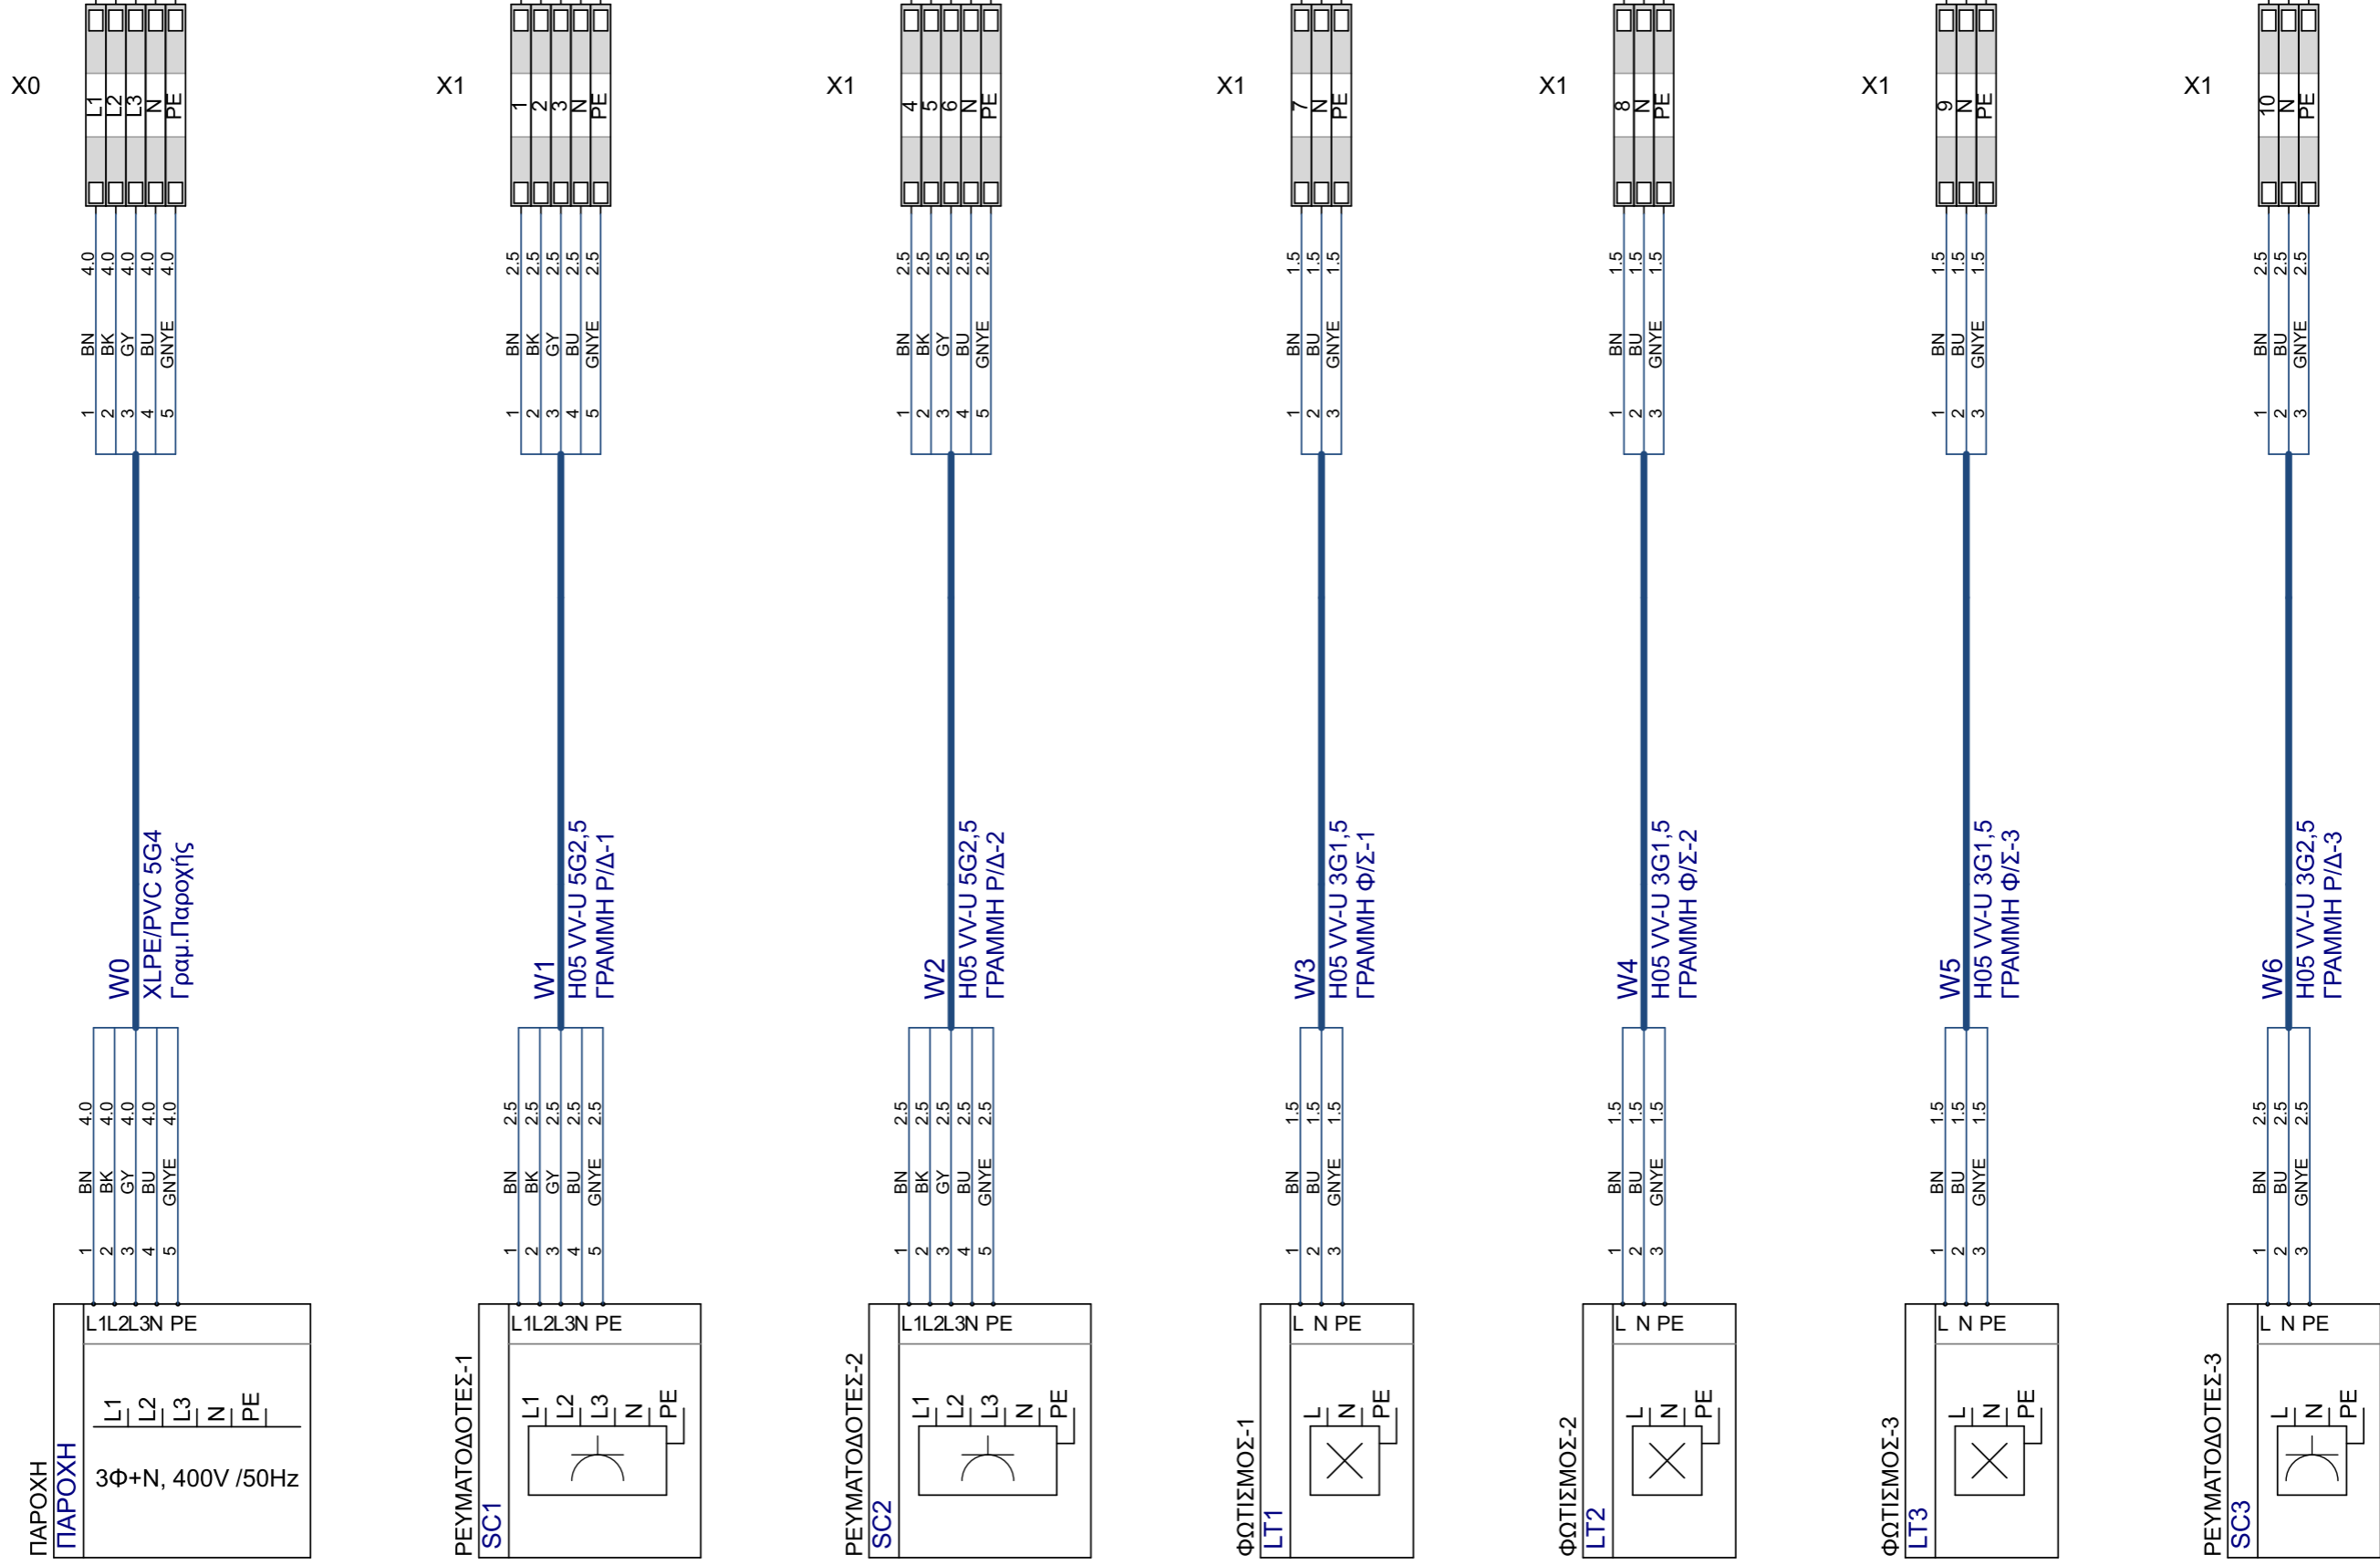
X0
L1 L2 L3 N PE
4.0 4.0 4.0 4.0 4.0
BN BK GY BU GNYE
1 2 3 4 5
W0
XLPE/PVC 5G4
Γραμ.Παροχής
4.0 4.0 4.0 4.0 4.0
BN BK GY BU GNYE
1 2 3 4 5
L1L2L3N PE
L1 L2 L3 N PE
3Φ+N, 400V /50Hz
ΠΑΡΟΧΗ
ΠΑΡΟΧΗ

X1
1 2 3 N PE
2.5 2.5 2.5 2.5 2.5
BN BK GY BU GNYE
1 2 3 4 5
W1
H05 VV-U 5G2,5
ΓΡΑΜΜΗ Ρ/Δ-1
2.5 2.5 2.5 2.5 2.5
BN BK GY BU GNYE
1 2 3 4 5
L1L2L3N PE
L1 L2 L3 N PE
ΡΕΥΜΑΤΟΔΟΤΕΣ-1
SC1

X1
4 5 6 N PE
2.5 2.5 2.5 2.5 2.5
BN BK GY BU GNYE
1 2 3 4 5
W2
H05 VV-U 5G2,5
ΓΡΑΜΜΗ Ρ/Δ-2
2.5 2.5 2.5 2.5 2.5
BN BK GY BU GNYE
1 2 3 4 5
L1L2L3N PE
L1 L2 L3 N PE
ΡΕΥΜΑΤΟΔΟΤΕΣ-2
SC2

X1
7 N PE
1.5 1.5 1.5
BN BU GNYE
1 2 3
W3
H05 VV-U 3G1,5
ΓΡΑΜΜΗ Φ/Σ-1
1.5 1.5 1.5
BN BU GNYE
1 2 3
L N PE
L N PE
ΦΩΤΙΣΜΟΣ-1
LT1

X1
8 N PE
1.5 1.5 1.5
BN BU GNYE
1 2 3
W4
H05 VV-U 3G1,5
ΓΡΑΜΜΗ Φ/Σ-2
1.5 1.5 1.5
BN BU GNYE
1 2 3
L N PE
L N PE
ΦΩΤΙΣΜΟΣ-2
LT2

X1
9 N PE
1.5 1.5 1.5
BN BU GNYE
1 2 3
W5
H05 VV-U 3G1,5
ΓΡΑΜΜΗ Φ/Σ-3
1.5 1.5 1.5
BN BU GNYE
1 2 3
L N PE
L N PE
ΦΩΤΙΣΜΟΣ-3
LT3

X1
10 N PE
2.5 2.5 2.5
BN BU GNYE
1 2 3
W6
H05 VV-U 3G2,5
ΓΡΑΜΜΗ Ρ/Δ-3
2.5 2.5 2.5
BN BU GNYE
1 2 3
L N PE
L N PE
ΡΕΥΜΑΤΟΔΟΤΕΣ-3
SC3